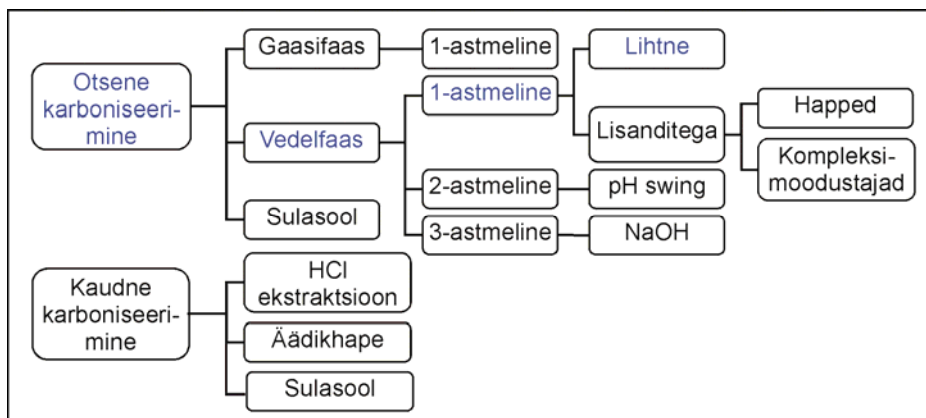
Otsene karboniseerimine

Gaasifaas

1-astmeline

Lihtne

Vedelfaas

1-astmeline

Lisanditega

Happed

Kompleksimoodustajad

2-astmeline

pH swing

Sulasool

3-astmeline

NaOH

Kaudne karboniseerimine

HCl ekstraktsioon

Äädikhape

Sulasool